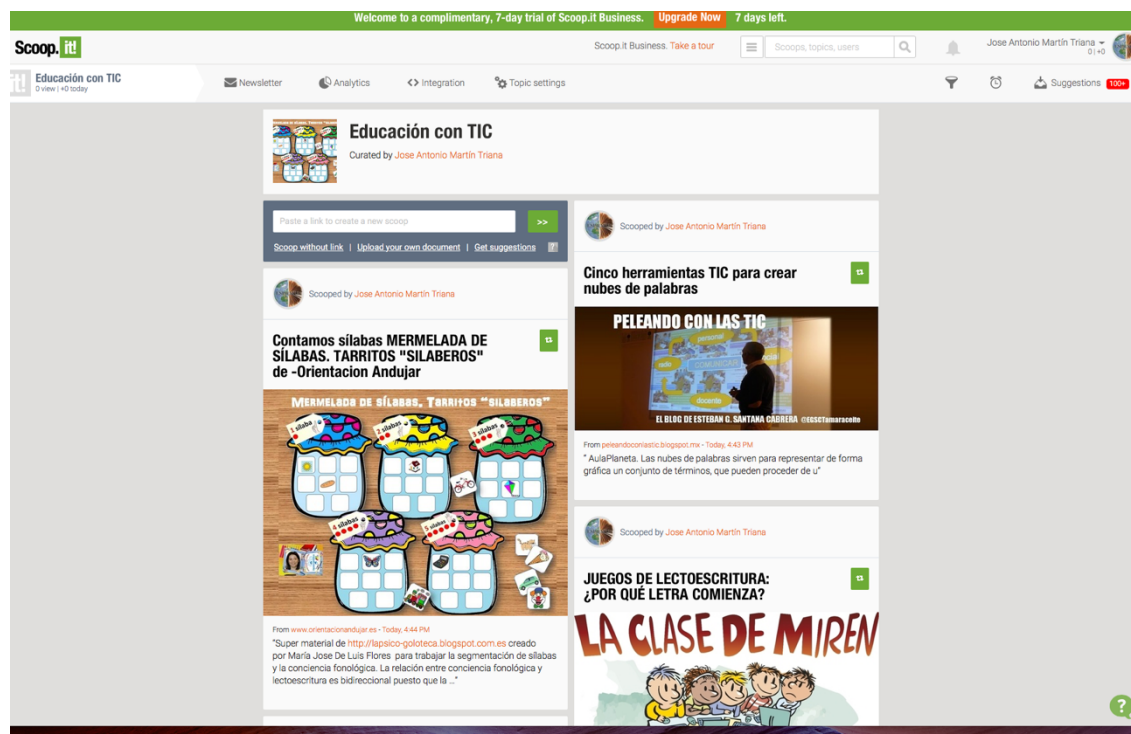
Welcome to a complimentary, 7-day trial of Scoop.it Business. Upgrade Now 7 days left.

Scoop.it!

Scoop.it Business. Take a tour

Scoops, topics, users

Jose Antonio Martín Triana
0 | +0

Educación con TIC
0 view | +0 today

Newsletter

Analytics

Integration

Topic settings

Suggestions 100+

Educación con TIC
Curated by Jose Antonio Martín Triana

Paste a link to create a new scoop

>>

Scoop without link | Upload your own document | Get suggestions

Scooped by Jose Antonio Martín Triana

Contamos sílabas MERMELADA DE SÍLABAS. TARRITOS "SILABEROS" de -Orientacion Andujar

Mermelada de sílabas. Tarritos "silaberos"

1 sílaba

2 sílabas

3 sílabas

4 sílabas

5 sílabas

From www.orientacionandujar.es - Today, 4:44 PM

"Super material de http://lapsico-goloteca.blogspot.com.es creado por María Jose De Luis Flores para trabajar la segmentación de sílabas y la conciencia fonológica. La relación entre conciencia fonológica y lectoescritura es bidireccional puesto que la ..."

Scooped by Jose Antonio Martín Triana

Cinco herramientas TIC para crear nubes de palabras

PELEANDO CON LAS TIC

EL BLOG DE ESTEBAN G. SANTANA CABRERA @EGSCTamaraceite

From peleandoconlastic.blogspot.mx - Today, 4:43 PM

" AulaPlaneta. Las nubes de palabras sirven para representar de forma gráfica un conjunto de términos, que pueden proceder de u"

Scooped by Jose Antonio Martín Triana

JUEGOS DE LECTOESCRITURA: ¿POR QUÉ LETRA COMIENZA?

LA CLASE DE MIREN